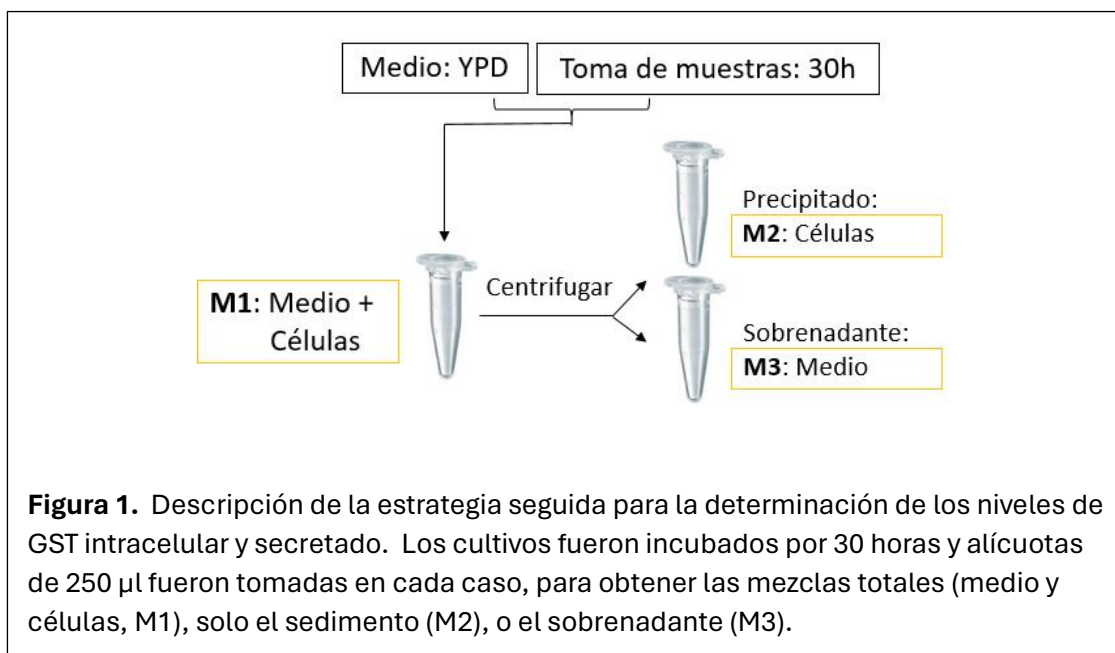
Medio: YPD

Toma de muestras: 30h

M1: Medio + Células

Centrifugar

Precipitado:

M2: Células

Sobrenadante:

M3: Medio

**Figura 1.** Descripción de la estrategia seguida para la determinación de los niveles de GST intracelular y secretado. Los cultivos fueron incubados por 30 horas y alícuotas de 250 µl fueron tomadas en cada caso, para obtener las mezclas totales (medio y células, M1), solo el sedimento (M2), o el sobrenadante (M3).